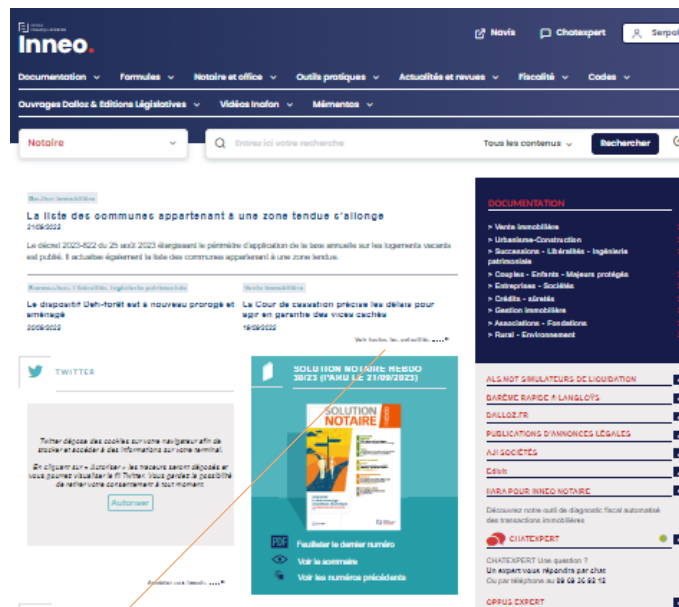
Inneo.

Navis Chatexpert Serpol

Documentation Formules Notaire et office Outils pratiques Actualités et revues Fiscalité Codes

Ouvrages Dalloz & Editions Législatives Vidéos Inafon Mémentos

Notaire

Entrez ici votre recherche

Tous les contenus

Rechercher

La liste des communes appartenant à une zone tendue s'allonge

31/08/2023

Le décret 2023-822 du 25 août 2023 élargissant le périmètre d'application de la taxe annuelle sur les logements vacants est publié. Il actualise également la liste des communes appartenant à une zone tendue.

Le dispositif Dehors-forêt est à nouveau prorogé et aménagé

30/08/2023

La Cour de cassation précise les délais pour agir en garantie des vices cachés

18/08/2023

Voir toutes les actualités

TWITTER

Twitter dépose des cookies sur votre navigateur afin de stocker et accéder à des informations sur votre terminal.

En cliquant sur « Autoriser » les traceurs seront déposés et vous pourrez visualiser le fil Twitter. Vous gardez la possibilité de retirer votre consentement à tout moment.

Autoriser

SOLUTION NOTAIRE HEBDO 30/23 (PARU LE 21/09/2023)

SOLUTION NOTAIRE

Feuilleter le dernier numéro

Voir le sommaire

Voir les numéros précédents

DOCUMENTATION

» Vente immobilière
» Urbanisme-Construction
» Successions - Libéralités - Ingénierie patrimoniale
» Couples - Enfants - Majeurs protégés
» Entreprises - Sociétés
» Crédits - sûretés
» Gestion immobilière
» Associations - Fondations
» Rural - Environnement

ALGINOT SIMULATEURS DE LIQUIDATION

BARÈME RAPIDE À LANGLOYS

DALLOZ.FR

PUBLICATIONS D'ANNONCES LÉGALES

AJI SOCIÉTÉS

Edilé

IMRA POUR INNEO NOTAIRE

Découvrez notre outil de diagnostic fiscal automatisé des transactions immobilières

CHATEXPERT

CHATEXPERT Une question ? Un expert vous répondra par chat Ou par téléphone au 09 69 39 92 12

OPPUS EXPERT